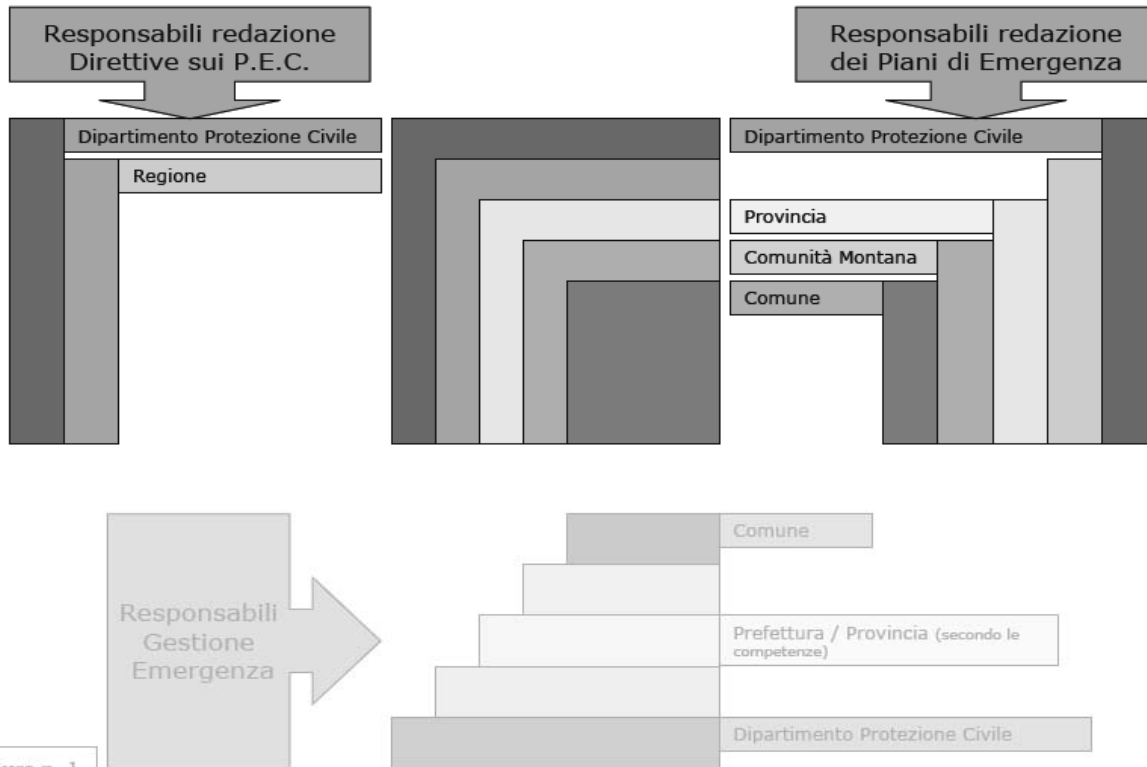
Responsabili redazione Direttive sui P.E.C.

Responsabili redazione dei Piani di Emergenza

Dipartimento Protezione Civile

Regione

Dipartimento Protezione Civile

Provincia

Comunità Montana

Comune

Responsabili Gestione Emergenza

Comune

Prefettura / Provincia (secondo le competenze)

Dipartimento Protezione Civile

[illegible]